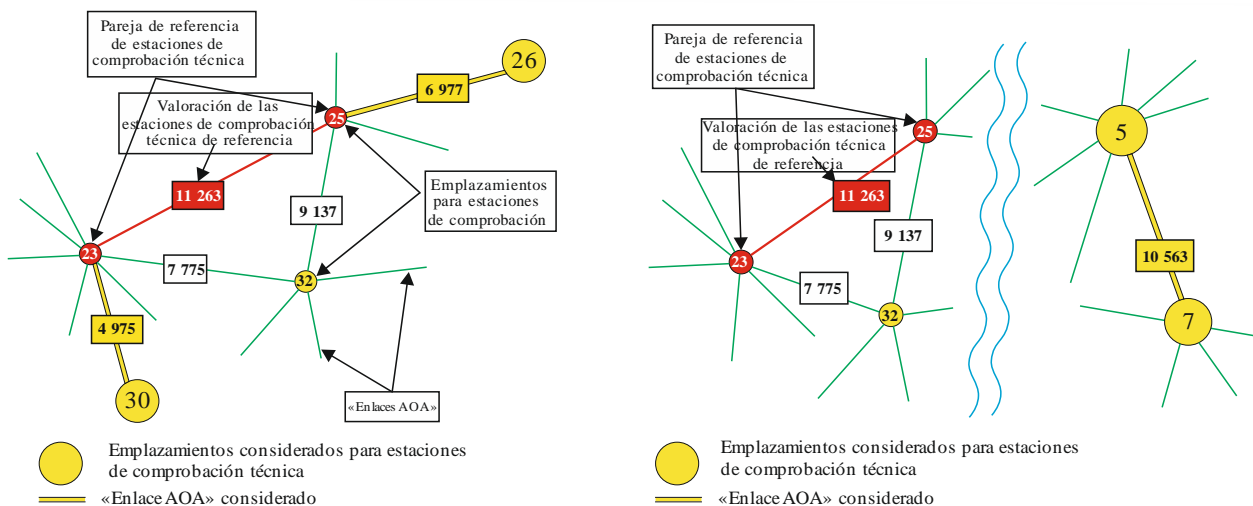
Pareja de referencia de estaciones de comprobación técnica

26

Valoración de las estaciones de comprobación técnica de referencia

6 977

25

11 263

9 137

Emplazamientos para estaciones de comprobación

23

7 775

32

4 975

30

«Enlaces AOA»

Emplazamientos considerados para estaciones de comprobación técnica

«Enlace AOA» considerado

Pareja de referencia de estaciones de comprobación técnica

Valoración de las estaciones de comprobación técnica de referencia

25

5

11 263

9 137

23

7 775

10 563

32

7

Emplazamientos considerados para estaciones de comprobación técnica

«Enlace AOA» considerado